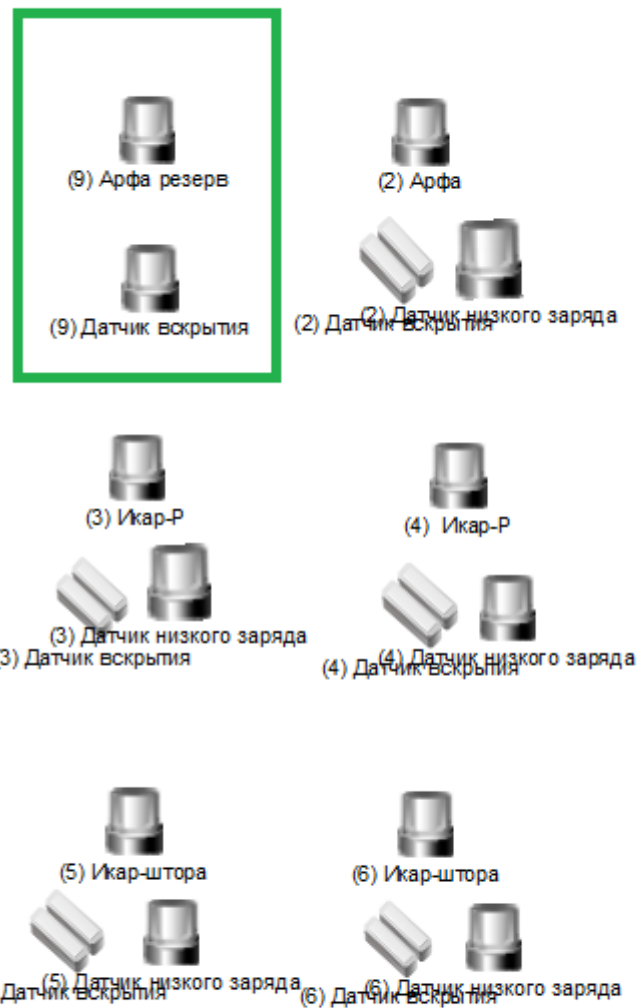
(9) Арфа резерв

(9) Датчик вскрытия

(2) Арфа

(2) Датчик низкого заряда

(2) Датчик вскрытия

(3) Икар-Р

(3) Датчик низкого заряда

3) Датчик вскрытия

(4) Икар-Р

(4) Датчик низкого заряда

(4) Датчик вскрытия

(5) Икар-штора

(5) Датчик низкого заряда

Датчик вскрытия

(6) Икар-штора

(6) Датчик низкого заряда

(6) Датчик вскрытия